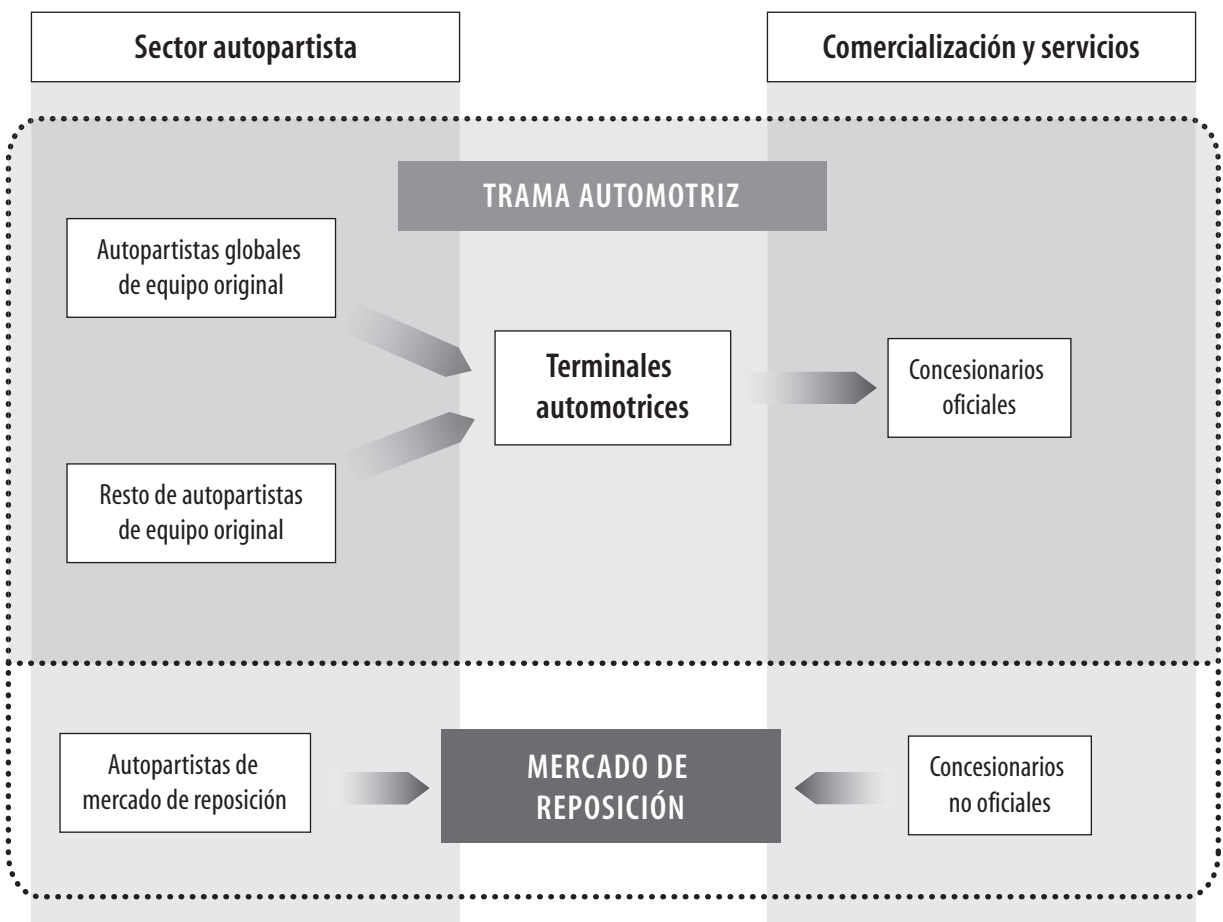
Sector autopartista

Comercialización y servicios

TRAMA AUTOMOTRIZ

Autopartistas globales de equipo original

Terminales automotrices

Concesionarios oficiales

Resto de autopartistas de equipo original

Autopartistas de mercado de reposición

MERCADO DE REPOSICIÓN

Concesionarios no oficiales